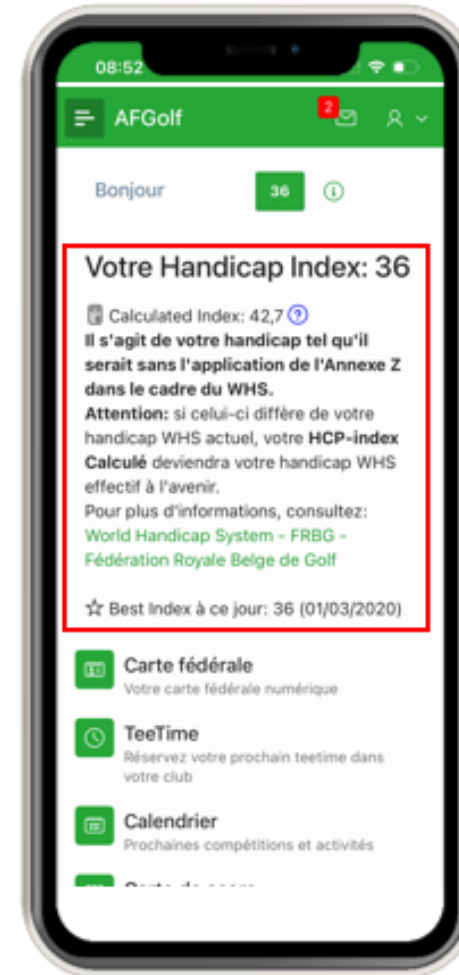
08:52

AFGolf

2

Bonjour

36

Votre Handicap Index: 36

Calculated Index: 42,7

Il s'agit de votre handicap tel qu'il serait sans l'application de l'Annexe Z dans le cadre du WHS.

Attention: si celui-ci diffère de votre handicap WHS actuel, votre HCP-index Calculé deviendra votre handicap WHS effectif à l'avenir.

Pour plus d'informations, consultez:

World Handicap System - FRBG - Fédération Royale Belge de Golf

Best Index à ce jour: 36 (01/03/2020)

Carte fédérale

Votre carte fédérale numérique

TeeTime

Réservez votre prochain teetime dans votre club

Calendrier

Prochaines compétitions et activités

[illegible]